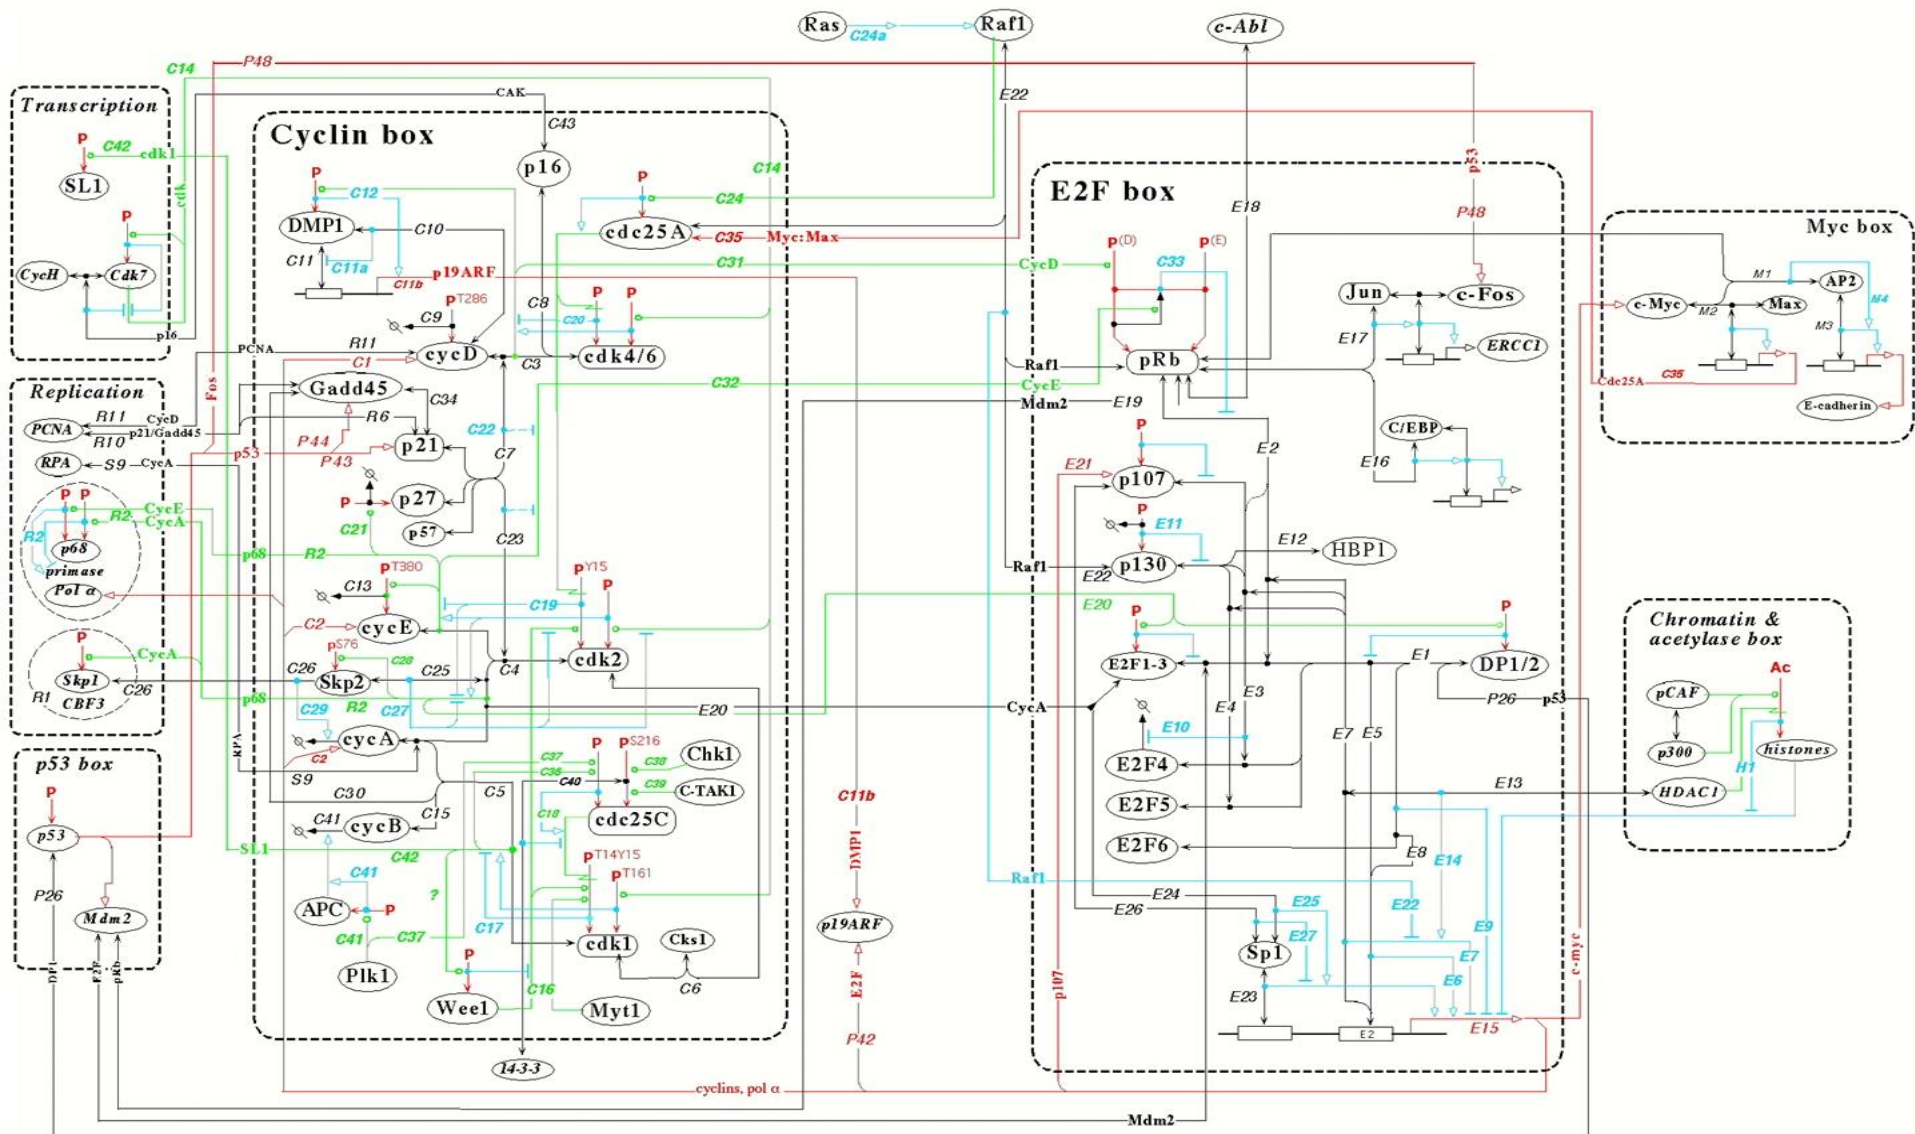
Ras
C24a
Raf1
c-Abl
C14
P48
CAK
E22
Transcription
C43
Cyclin box
P
C42
cdk1
cdk
SL1
p16
C14
P
E2F box
P
C24
p53
C12
DMP1
C10
cdc25A
C35
Myc:Max
E18
P48
Myc box
P
C11
C11a
C11b
p19ARF
C31
CycD
P(D)
C33
P(E)
CycH
Cdk7
P
P
C8
Jun
c-Fos
M1
AP2
PT286
C9
C20
c-Myc
M2
Max
M4
p16
PCNA
R11
cycD
cdk4/6
E17
ERCC1
M3
C1
C3
Raf1
pRb
Replication
Gadd45
C32
CycE
C36
Cdc25A
R11
CycD
R6
C34
Mdm2
E19
E-cadherin
PCNA
R10
p21/Gadd45
Fos
P44
p21
C22
E2
C/EBP
RPA
S9
CycA
p53
P43
C7
P
E21
E16
P
P
p27
p107
CycE
R2
CycA
C21
p57
C23
E11
R2
P
p68
primase
p68
R2
E12
HBP1
Raf1
p130
E22
Pol α
C13
PT380
PY15
P
E20
C2
cycE
C19
P
P
Chromatin & acetylase box
Skp1
CycA
PS76
C28
cdk2
E2F1-3
E1
DP1/2
Ac
C26
CBF3
C26
Skp2
C25
C4
P26
p53
pCAF
R1
p68
R2
C27
E20
CycA
C29
E3
p300
cycA
E4
E10
C2
S9
PS216
C38
Chk1
E7
E5
histones
RPA
C37
C36
C40
P
C39
C-TAK1
E2F4
H1
p53 box
C30
C5
E13
HDAC1
C41
cycB
C15
C18
cdc25C
C11b
E2F5
P
p53
SL1
C42
PT14Y15
E2F6
E8
C41
PT161
DMP1
Raf1
E14
P26
APC
P
?
C17
E24
E25
E22
Mdm2
C41
C37
E26
E27
E9
cdk1
Cks1
p19ARF
Sp1
E7
Plk1
P
C6
E6
C16
E2F
c-myc
p107
E23
Wee1
Myt1
E2
E15
DP1
E2F
pRb
P42
14-3-3
cyclins, pol α
Mdm2